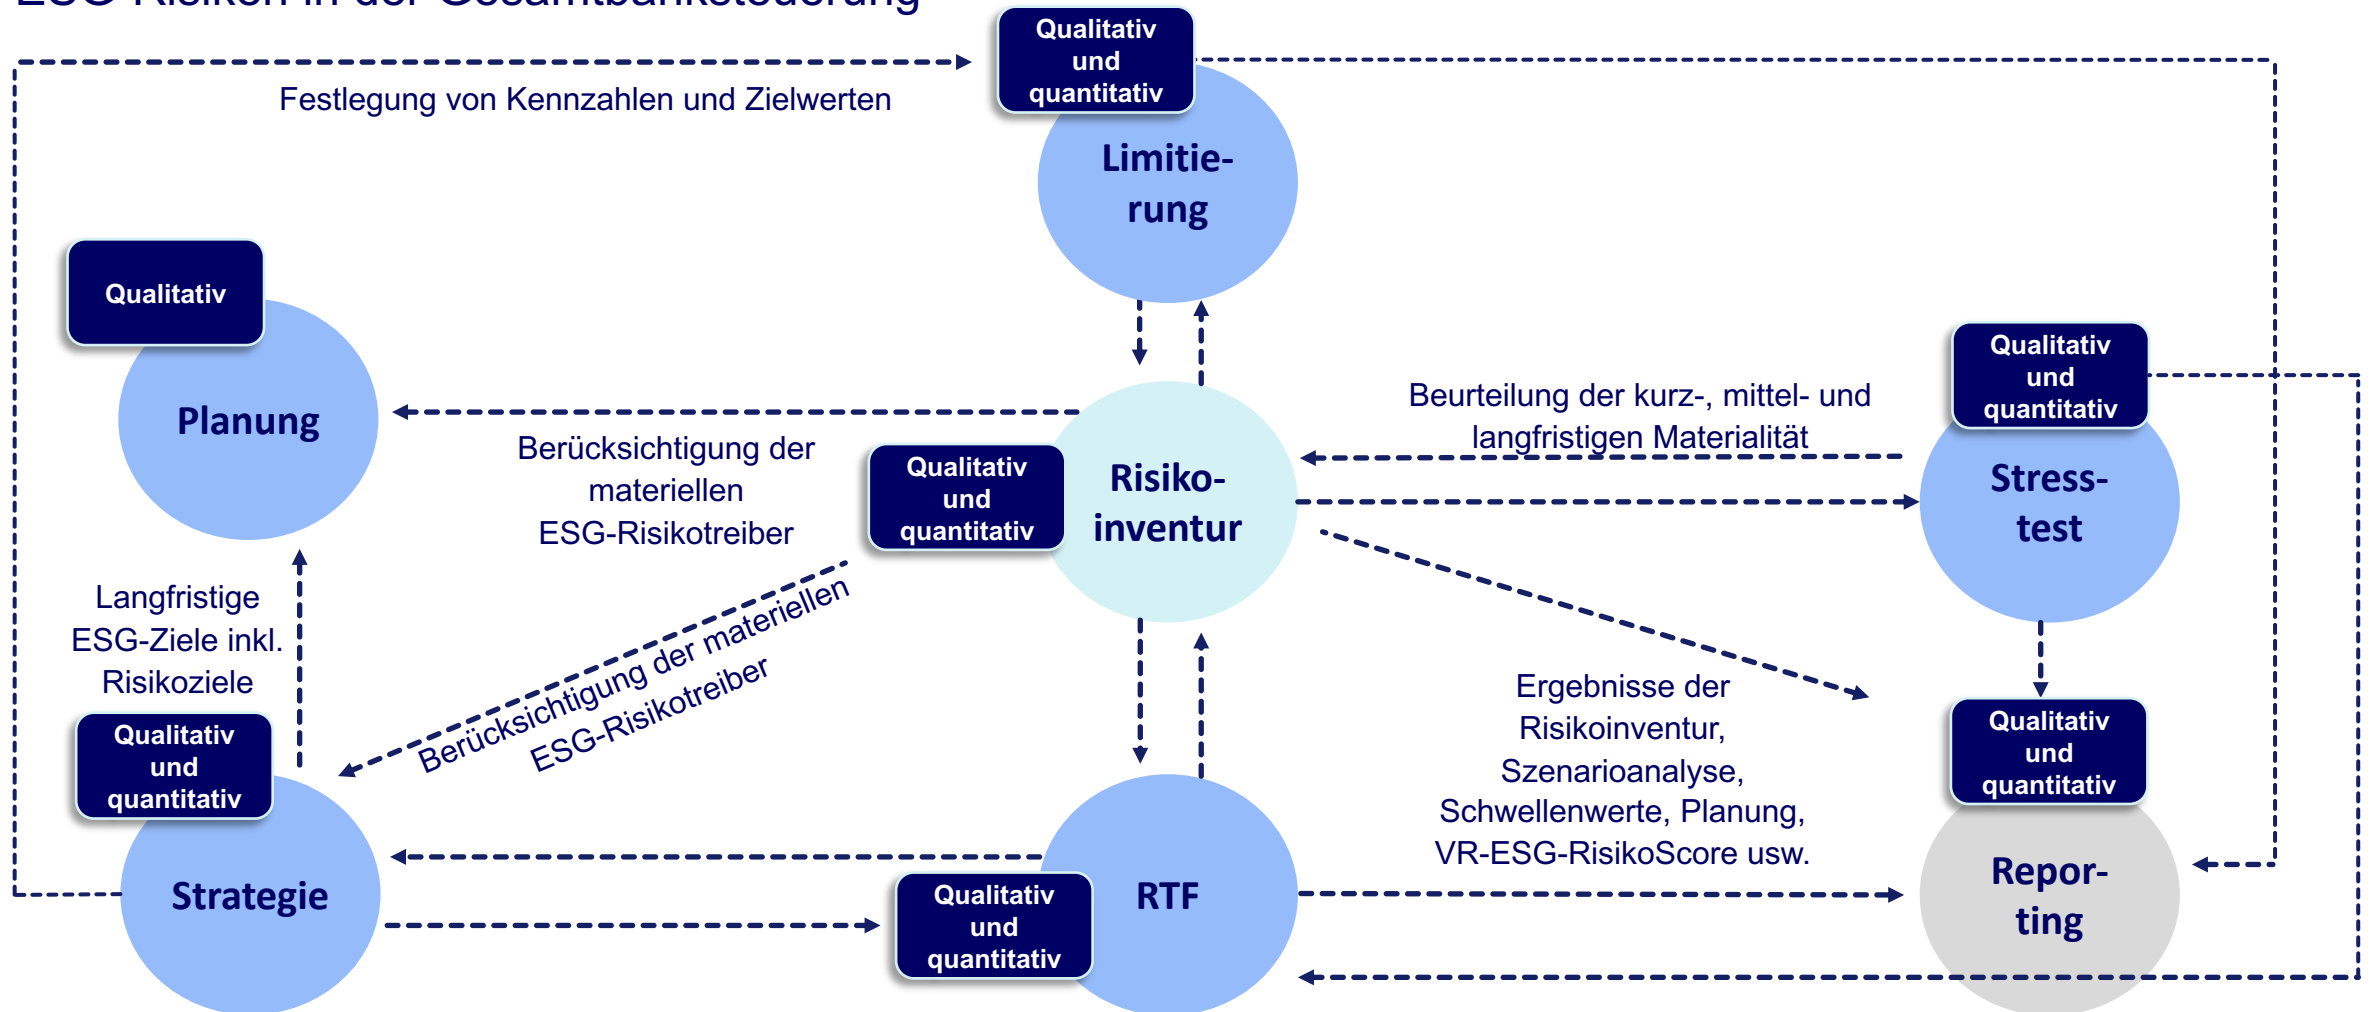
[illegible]

Qualitativ und quantitativ

Festlegung von Kennzahlen und Zielwerten

Limitierung

Qualitativ

Planung

Qualitativ und quantitativ

Beurteilung der kurz-, mittel- und langfristigen Materialität

Berücksichtigung der materiellen ESG-Risikotreiber

Qualitativ und quantitativ

Risikoinventur

Stresstest

Langfristige ESG-Ziele inkl. Risikoziele

Berücksichtigung der materiellen ESG-Risikotreiber

Qualitativ und quantitativ

Ergebnisse der Risikoinventur, Szenarioanalyse, Schwellenwerte, Planung, VR-ESG-RisikoScore usw.

Qualitativ und quantitativ

Strategie

Qualitativ und quantitativ

RTF

Reporting